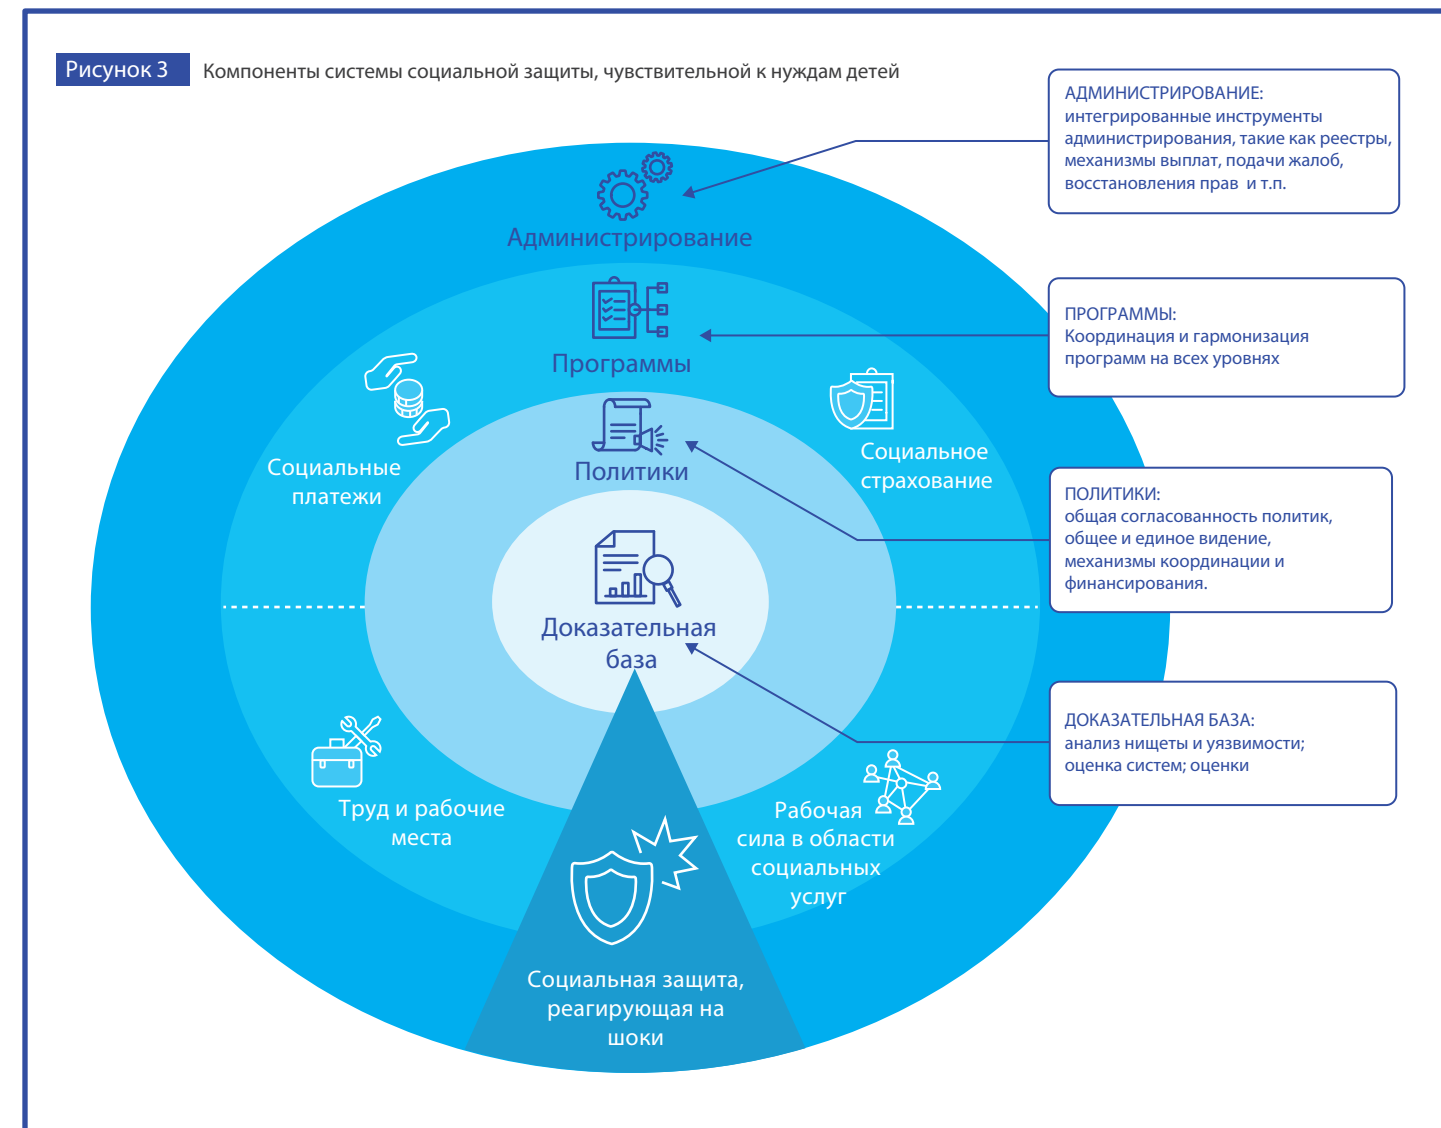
Рисунок 3 Компоненты системы социальной защиты, чувствительной к нуждам детей

АДМИНИСТРИРОВАНИЕ:
интегрированные инструменты администрирования, такие как реестры, механизмы выплат, подачи жалоб, восстановления прав и т.п.

Администрирование

ПРОГРАММЫ:
Координация и гармонизация программ на всех уровнях

Программы

Социальные платежи

Социальное страхование

Политики

ПОЛИТИКИ:
общая согласованность политик, общее и единое видение, механизмы координации и финансирования.

Доказательная база

ДОКАЗАТЕЛЬНАЯ БАЗА:
анализ нищеты и уязвимости; оценка систем; оценки

Труд и рабочие места

Рабочая сила в области социальных услуг

Социальная защита, реагирующая на шоки